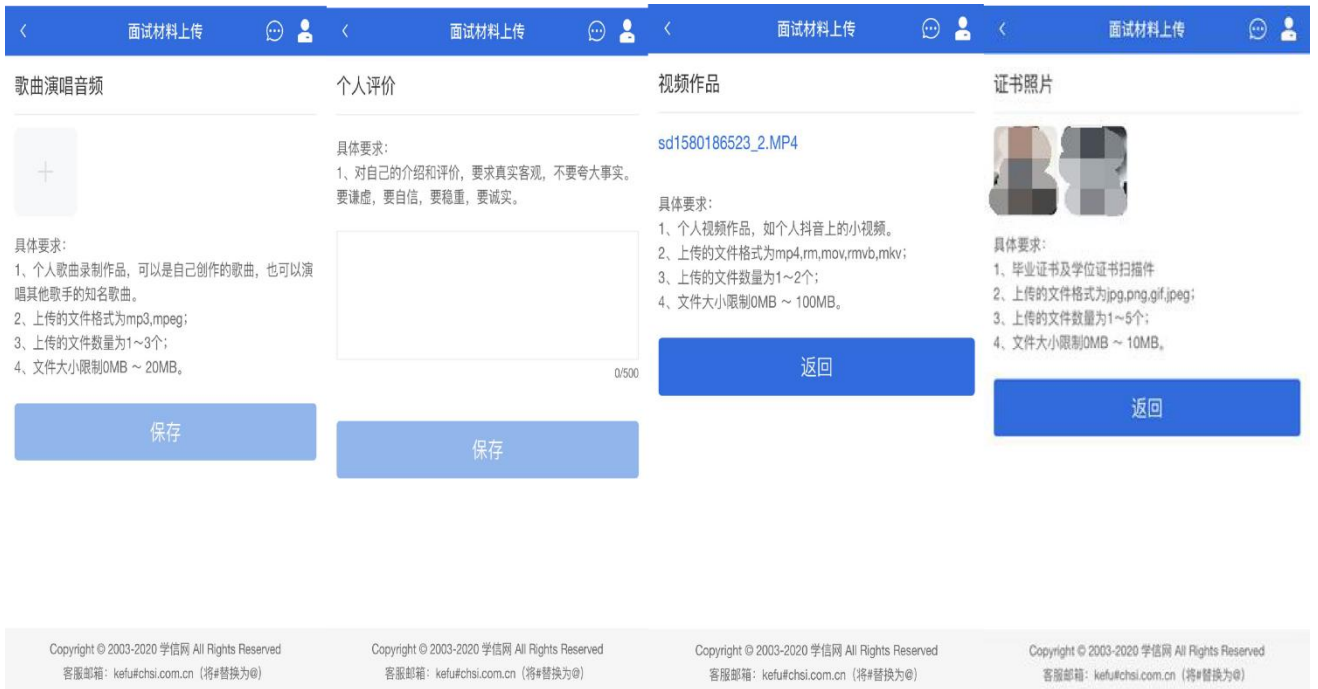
面试材料上传

歌曲演唱音频

+

具体要求：
1、个人歌曲录制作品，可以是自己创作的歌曲，也可以演唱其他歌手的知名歌曲。
2、上传的文件格式为mp3,mpeg；
3、上传的文件数量为1~3个；
4、文件大小限制0MB ~ 20MB。

保存

Copyright © 2003-2020 学信网 All Rights Reserved
客服邮箱：kefu#chsi.com.cn（将#替换为@）

面试材料上传

个人评价

具体要求：
1、对自己的介绍和评价，要求真实客观，不要夸大事实。要谦虚，要自信，要稳重，要诚实。

0/500

保存

Copyright © 2003-2020 学信网 All Rights Reserved
客服邮箱：kefu#chsi.com.cn（将#替换为@）

面试材料上传

视频作品

sd1580186523_2.MP4

具体要求：
1、个人视频作品，如个人抖音上的小视频。
2、上传的文件格式为mp4,rm,mov,rmvb,mkv；
3、上传的文件数量为1~2个；
4、文件大小限制0MB ~ 100MB。

返回

Copyright © 2003-2020 学信网 All Rights Reserved
客服邮箱：kefu#chsi.com.cn（将#替换为@）

面试材料上传

证书照片

具体要求：
1、毕业证书及学位证书扫描件
2、上传的文件格式为jpg,png,gif,jpeg；
3、上传的文件数量为1~5个；
4、文件大小限制0MB ~ 10MB。

返回

Copyright © 2003-2020 学信网 All Rights Reserved
客服邮箱：kefu#chsi.com.cn（将#替换为@）